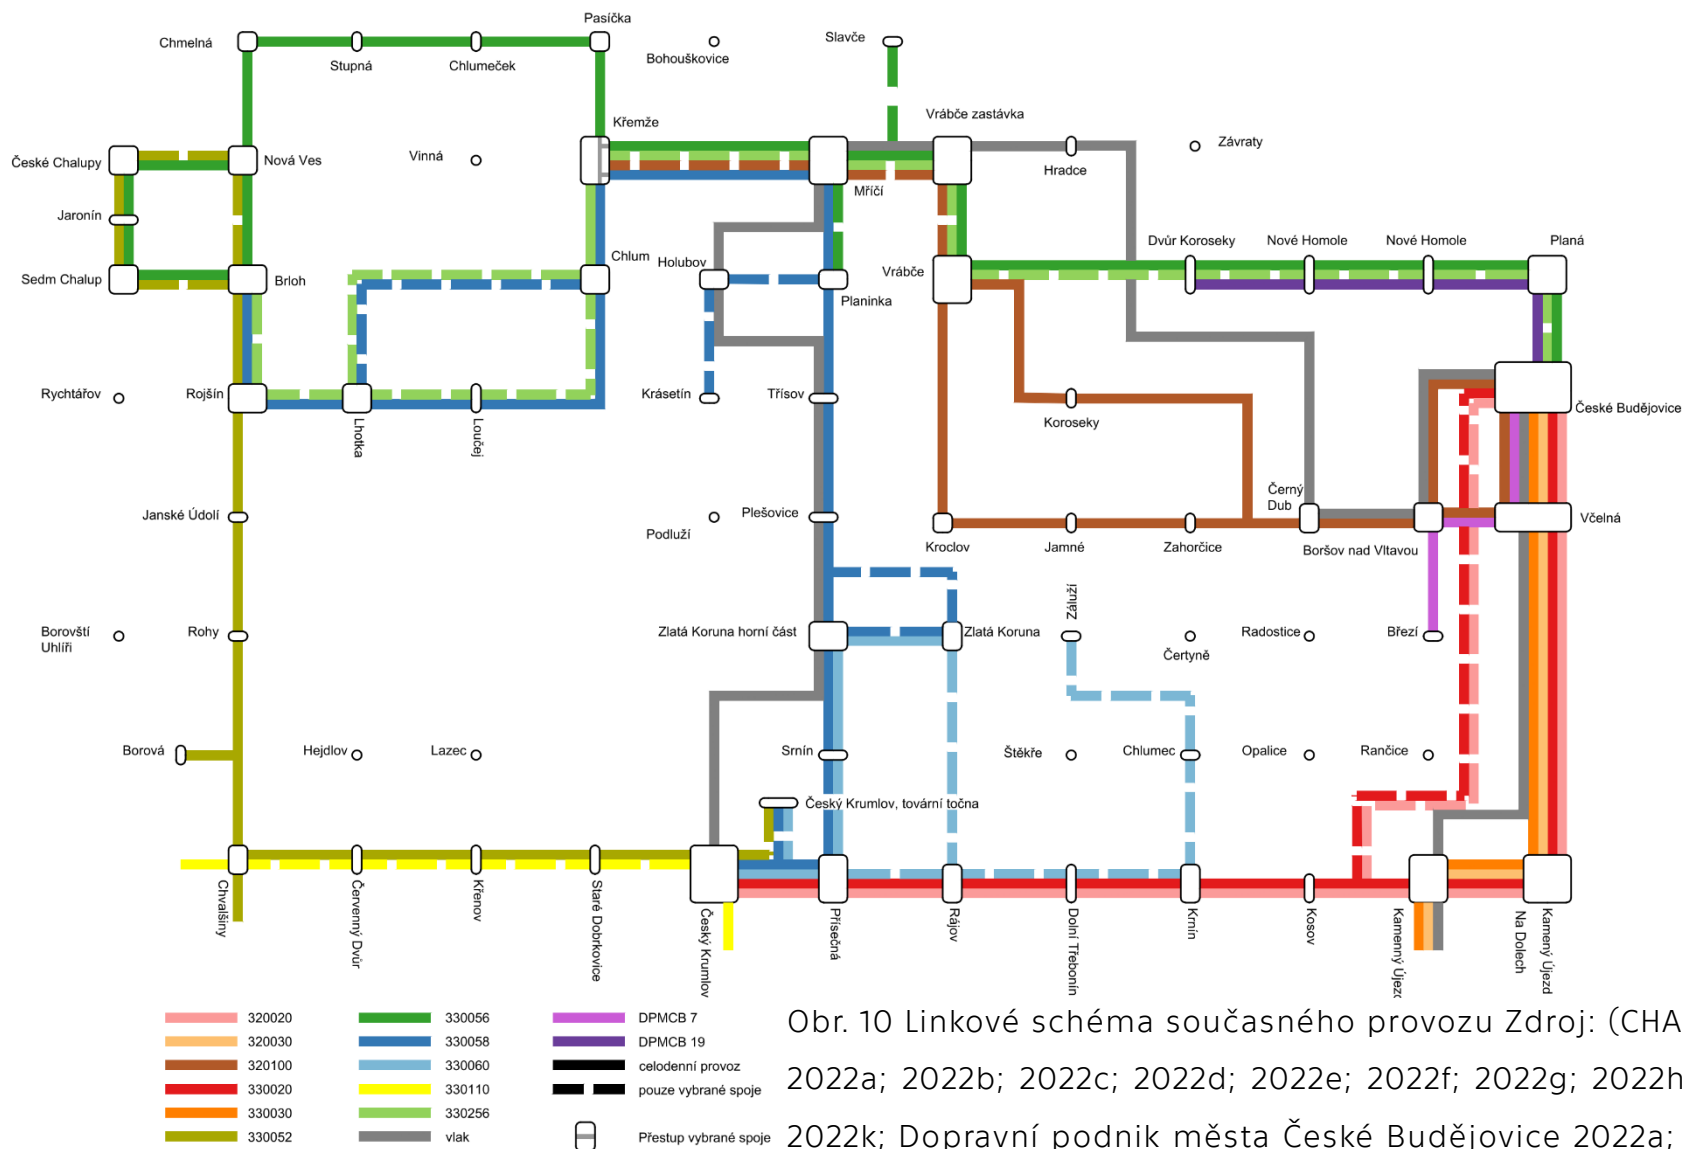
Pasíčka
Chmelná
Stupná
Chlumeček
Bohouškovice
Slavče
Křemže
Vrábče zastávka
Závraty
České Chalupy
Nová Ves
Vinná
Hradce
Mříčí
Jaronín
Chlum
Holubov
Vrábče
Dvůr Koroseky
Nové Homole
Nové Homole
Planá
Sedm Chalup
Brloh
Planinka
Rychtářov
Rojšín
Krásetín
Třísov
České Budějovice
Lhotka
Loučej
Koroseky
Černý Dub
Janské Údolí
Plešovice
Podluží
Kroclov
Jamné
Zahorčice
Boršov nad Vltavou
Včelná
Záluží
Borovští Uhliří
Rohy
Zlatá Koruna horní část
Zlatá Koruna
Čertyně
Radostice
Březí
Borová
Hejdlov
Lazec
Srnín
Štěkře
Chlumec
Opalice
Rančice
Český Krumlov, tovární točna
Chvalšiny
Červený Dvůr
Křenov
Staré Dobrkovice
Český Krumlov
Přísečná
Rájov
Dolní Třebonín
Krnín
Kosov
Kamenný Újezd
Na Dolech
Kamenný Újezd

320020
320030
320100
330020
330030
330052
330056
330058
330060
330110
330256
vlak
DPMCB 7
DPMCB 19
celodenní provoz
pouze vybrané spoje
Přestup vybrané spoje

Obr. 10 Linkové schéma současného provozu Zdroj: (CHA 2022a; 2022b; 2022c; 2022d; 2022e; 2022f; 2022g; 2022h 2022k; Dopravní podnik města České Budějovice 2022a;